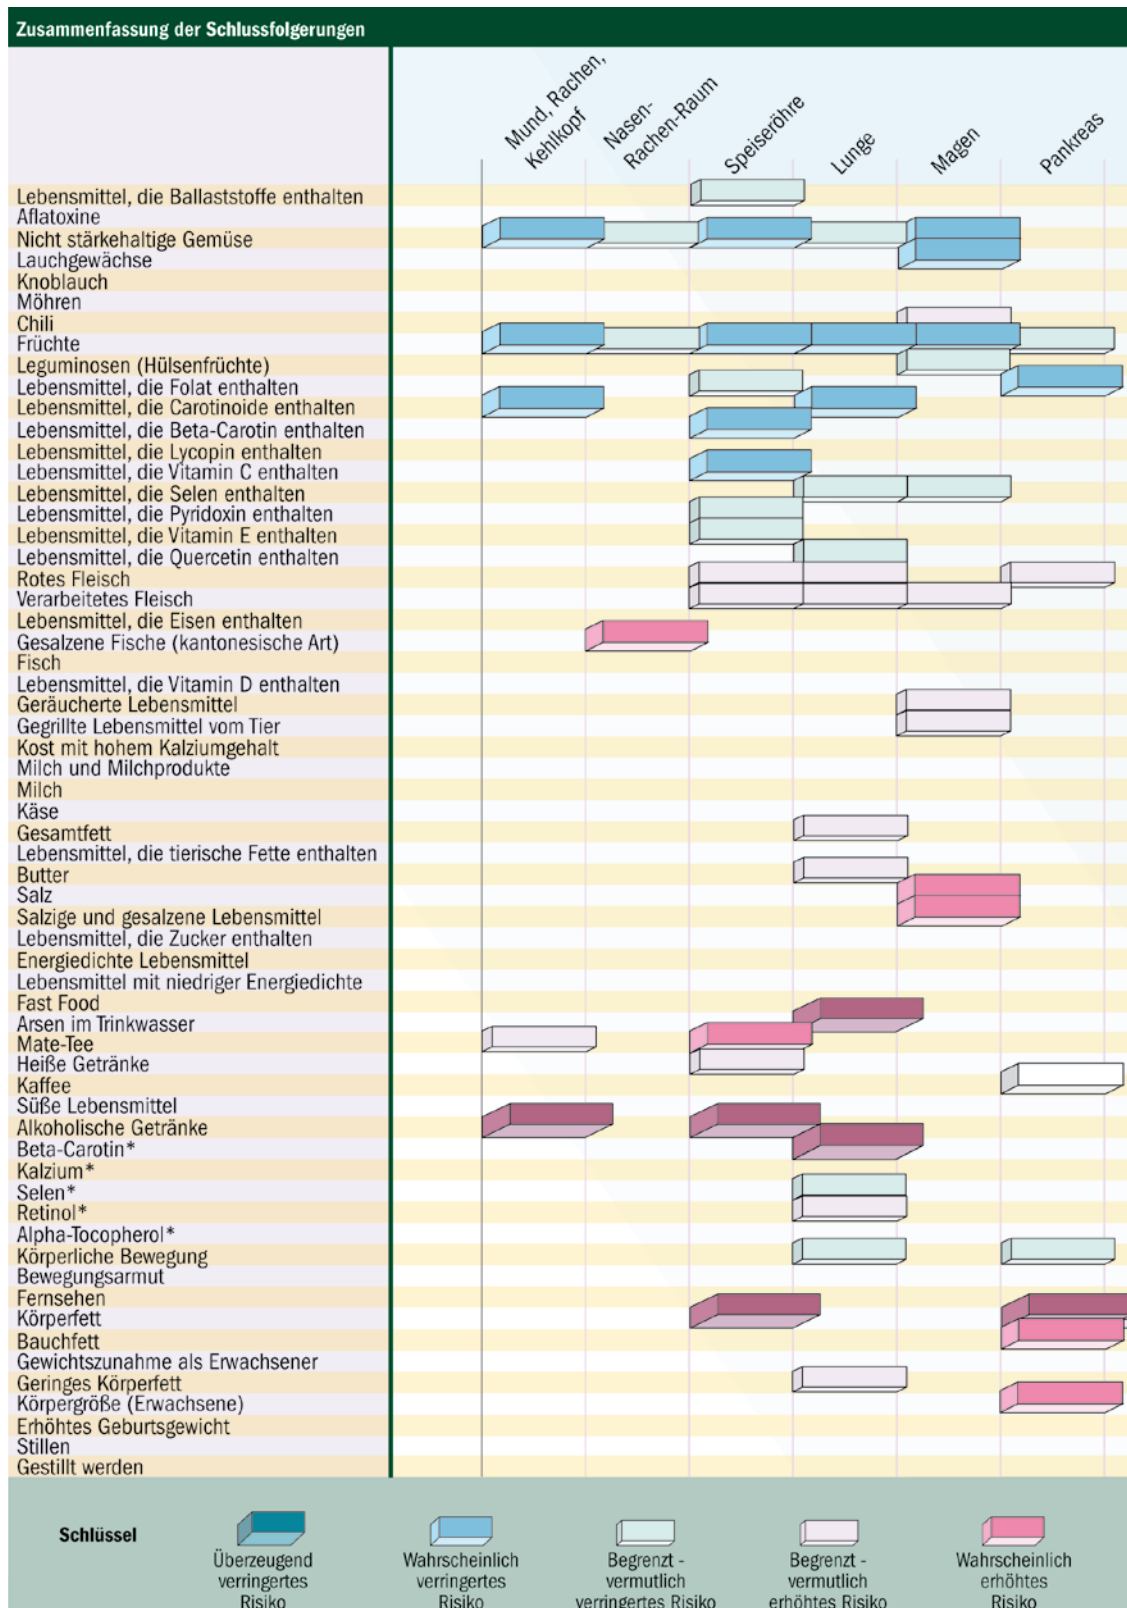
Zusammenfassung der Schlussfolgerungen

Mund, Rachen, Kehlkopf
Nasen-Rachen-Raum
Speiseröhre
Lunge
Magen
Pankreas

Lebensmittel, die Ballaststoffe enthalten
Aflatoxine
Nicht stärkehaltige Gemüse
Lauchgewächse
Knoblauch
Möhren
Chili
Früchte
Leguminosen (Hülsenfrüchte)
Lebensmittel, die Folat enthalten
Lebensmittel, die Carotinoide enthalten
Lebensmittel, die Beta-Carotin enthalten
Lebensmittel, die Lycopin enthalten
Lebensmittel, die Vitamin C enthalten
Lebensmittel, die Selen enthalten
Lebensmittel, die Pyridoxin enthalten
Lebensmittel, die Vitamin E enthalten
Lebensmittel, die Quercetin enthalten
Rotes Fleisch
Verarbeitetes Fleisch
Lebensmittel, die Eisen enthalten
Gesalzene Fische (kantonesische Art)
Fisch
Lebensmittel, die Vitamin D enthalten
Geräucherte Lebensmittel
Gegrillte Lebensmittel vom Tier
Kost mit hohem Kalziumgehalt
Milch und Milchprodukte
Milch
Käse
Gesamtfett
Lebensmittel, die tierische Fette enthalten
Butter
Salz
Salzige und gesalzene Lebensmittel
Lebensmittel, die Zucker enthalten
Energiedichte Lebensmittel
Lebensmittel mit niedriger Energiedichte
Fast Food
Arsen im Trinkwasser
Mate-Tee
Heiße Getränke
Kaffee
Süße Lebensmittel
Alkoholische Getränke
Beta-Carotin*
Kalzium*
Selen*
Retinol*
Alpha-Tocopherol*
Körperliche Bewegung
Bewegungsarmut
Fernsehen
Körperfett
Bauchfett
Gewichtszunahme als Erwachsener
Geringes Körperfett
Körpergröße (Erwachsene)
Erhöhtes Geburtsgewicht
Stillen
Gestillt werden

Schlüssel
Überzeugend verringertes Risiko
Wahrscheinlich verringertes Risiko
Begrenzt - vermutlich verringertes Risiko
Begrenzt - vermutlich erhöhtes Risiko
Wahrscheinlich erhöhtes Risiko